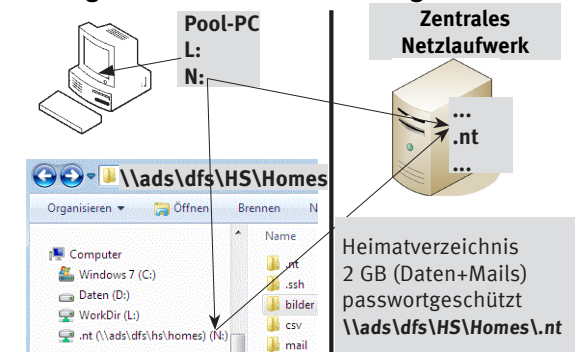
Pool-PC
L:
N:

Zentrales
Netzlaufwerk

...
.nt
...

\\ads\dfs\HS\Homes

Organisieren ▼ Öffnen Brennen N

Computer
Windows 7 (C:)
Daten (D:)
WorkDir (L:)
.nt (\\ads\dfs\hs\homes) (N:)

Name
.nt
.ssh
bilder
csv
mail

Heimatverzeichnis
2 GB (Daten+Mails)
passwortgeschützt
\\ads\dfs\HS\Homes\.nt